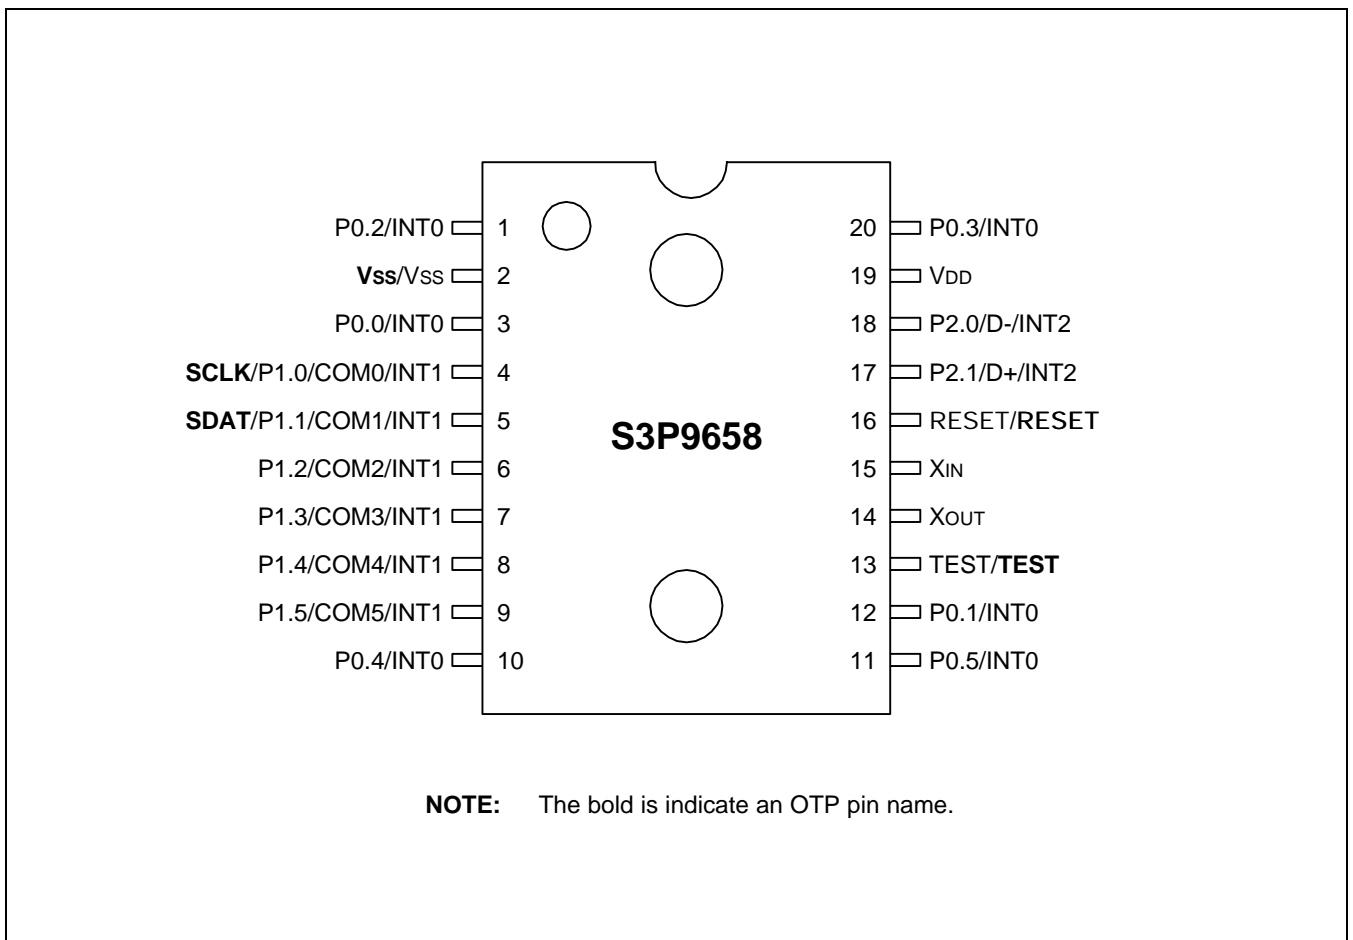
P0.2/INT0 1
Vss/Vss 2
P0.0/INT0 3
SCLK/P1.0/COM0/INT1 4
SDAT/P1.1/COM1/INT1 5
P1.2/COM2/INT1 6
P1.3/COM3/INT1 7
P1.4/COM4/INT1 8
P1.5/COM5/INT1 9
P0.4/INT0 10

S3P9658

20 P0.3/INT0
19 VDD
18 P2.0/D-/INT2
17 P2.1/D+/INT2
16 RESET/RESET
15 XIN
14 XOUT
13 TEST/TEST
12 P0.1/INT0
11 P0.5/INT0

NOTE: The bold is indicate an OTP pin name.